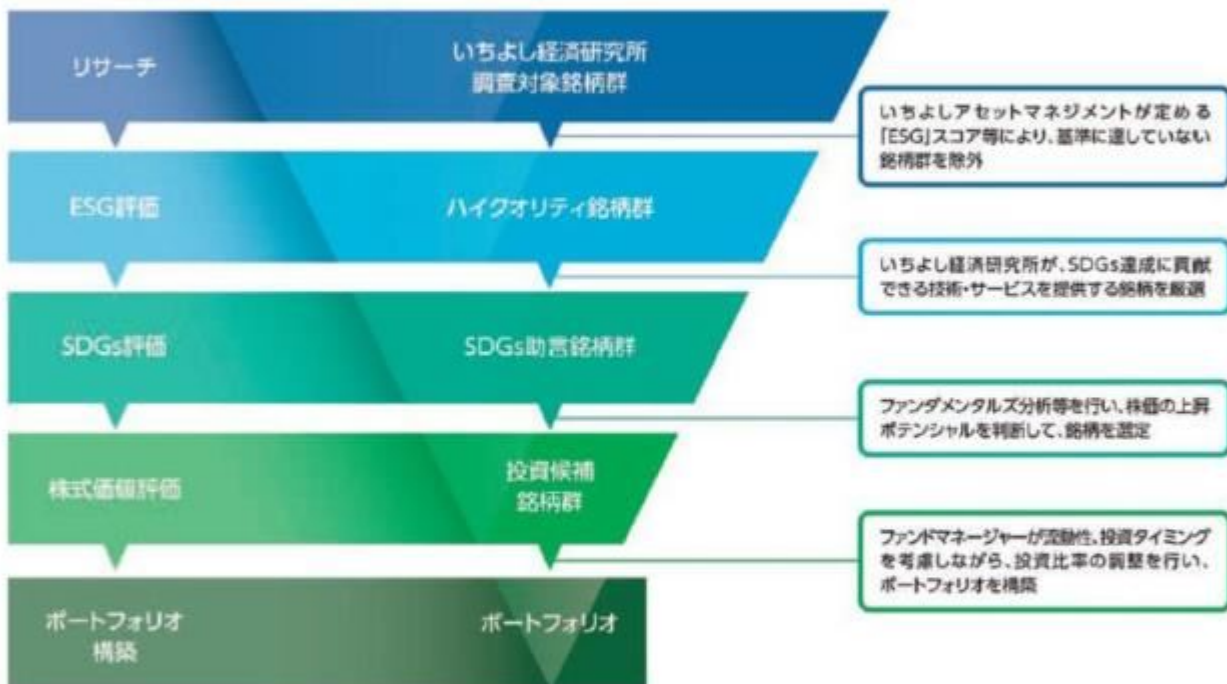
リサーチ

いちよし経済研究所
調査対象銘柄群

いちよしアセットマネジメントが定める「ESG」スコア等により、基準に達していない銘柄群を除外

ESG評価

ハイクオリティ銘柄群

いちよし経済研究所が、SDGs達成に貢献できる技術・サービスを提供する銘柄を厳選

SDGs評価

SDGs助言銘柄群

ファンダメンタルズ分析等を行い、株価の上昇ポテンシャルを判断して、銘柄を選定

株式価値評価

投資候補
銘柄群

ファンドマネージャーが流動性、投資タイミングを考慮しながら、投資比率の調整を行い、ポートフォリオを構築

ポートフォリオ
構築

ポートフォリオ